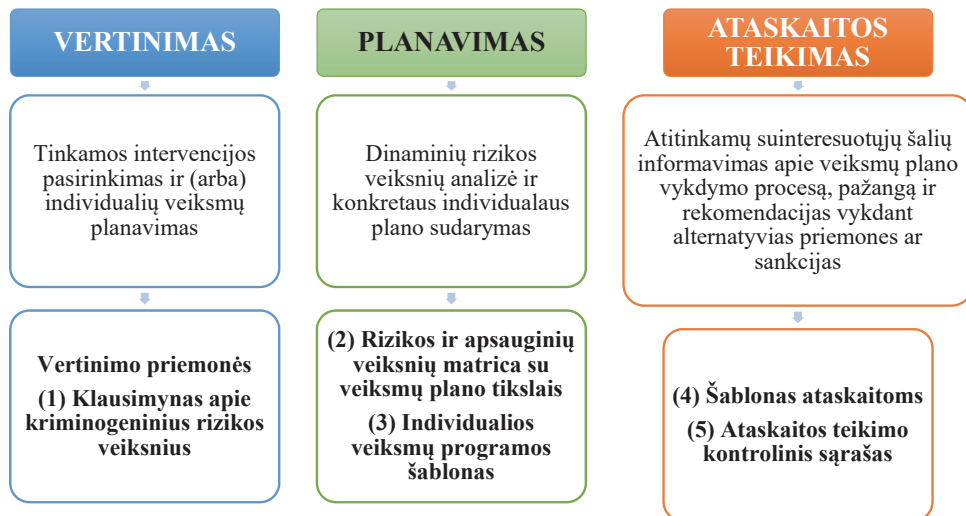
VERTINIMAS

Tinkamos intervencijos pasirinkimas ir (arba) individualių veiksmų planavimas

Vertinimo priemonės

(1) Klausimynas apie kriminogeninius rizikos veiksnius

PLANAVIMAS

Dinaminių rizikos veiksnių analizė ir konkretaus individualaus plano sudarymas

(2) Rizikos ir apsauginių veiksnių matrica su veiksmų plano tikslais

(3) Individualios veiksmų programos šablonas

ATASKAITOS TEIKIMAS

Atitinkamų suinteresuotųjų šalių informavimas apie veiksmų plano vykdymo procesą, pažangą ir rekomendacijas vykdant alternatyvias priemones ar sankcijas

(4) Šablonas ataskaitoms

(5) Ataskaitos teikimo kontrolinis sąrašas